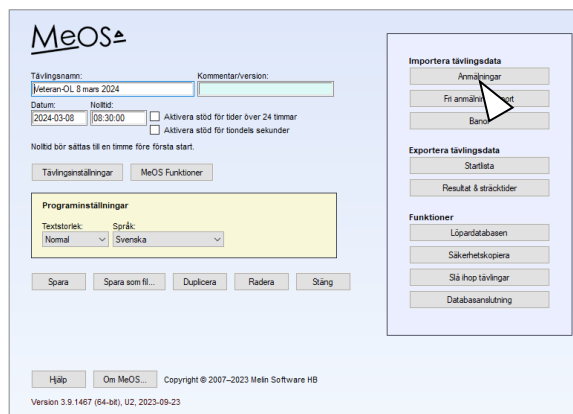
MeOS

Tävlingsnamn:
Veteran-OL 8 mars 2024
Kommentar/version:

Datum:
2024-03-08
Nolltid:
08:30:00
Aktivera stöd för tider över 24 timmar
Aktivera stöd för tiondels sekunder

Nolltid bör sättas till en timme före första start.

Tävlingsinställningar
MeOS Funktioner

Programinställningar
Textstorlek:
Normal
Språk:
Svenska

Spara
Spara som fil...
Duplicera
Radera
Stäng

Hjälp
Om MeOS...
Copyright © 2007–2023 Melin Software HB

Version 3.9.1467 (64-bit), U2, 2023-09-23

Importera tävlingsdata
Anmälningar
Fri anmälni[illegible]port
Banor

Exportera tävlingsdata
Startlista
Resultat & sträcktider

Funktioner
Löpardatabasen
Säkerhetskopiera
Slå ihop tävlingar
Databasanslutning